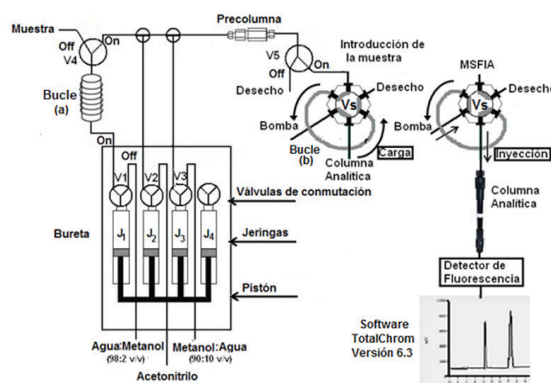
Muestra

Off

On

V4

Bucle
(a)

Precolumna

V5

Off

On

Desecho

Introducción de la muestra

Desecho

Vs

Bomba

Bucle
(b)

Columna Analítica

Carga

MSFIA

Vs

Desecho

Bomba

Inyección

Columna Analítica

On

Off

V1

V2

V3

Válvulas de conmutación

Bureta

$J_1$

$J_2$

$J_3$

$J_4$

Jeringas

Pistón

Agua:Metanol
(98:2 v/v)

Metanol:Agua
(90:10 v/v)

Acetonitrilo

Detector de Fluorescencia

Software TotalChrom Versión 6.3